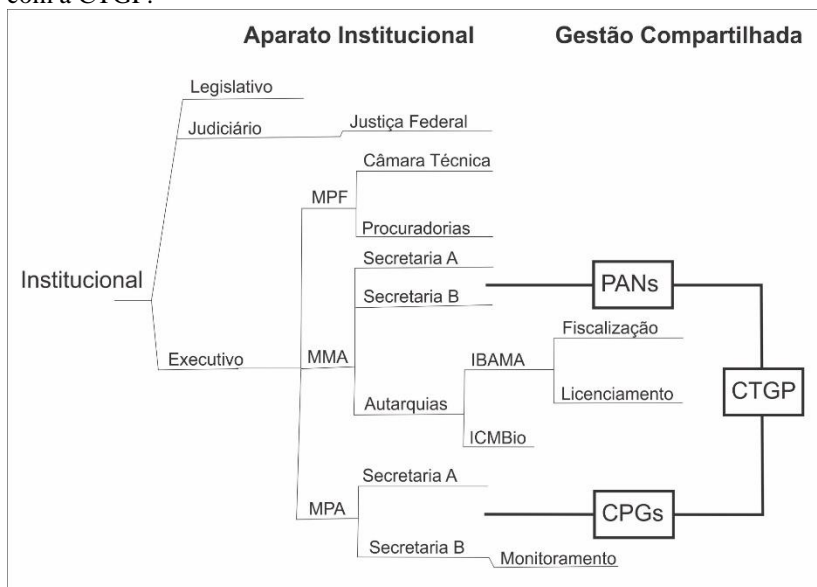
com a CTGP.

Aparato Institucional

Gestão Compartilhada

Legislativo

Judiciário

Justiça Federal

Câmara Técnica

MPF

Procuradorias

Institucional

Secretaria A

Secretaria B

PANs

Fiscalização

Executivo

MMA

IBAMA

CTGP

Licenciamento

Autarquias

ICMBio

Secretaria A

MPA

CPGs

Secretaria B

Monitoramento